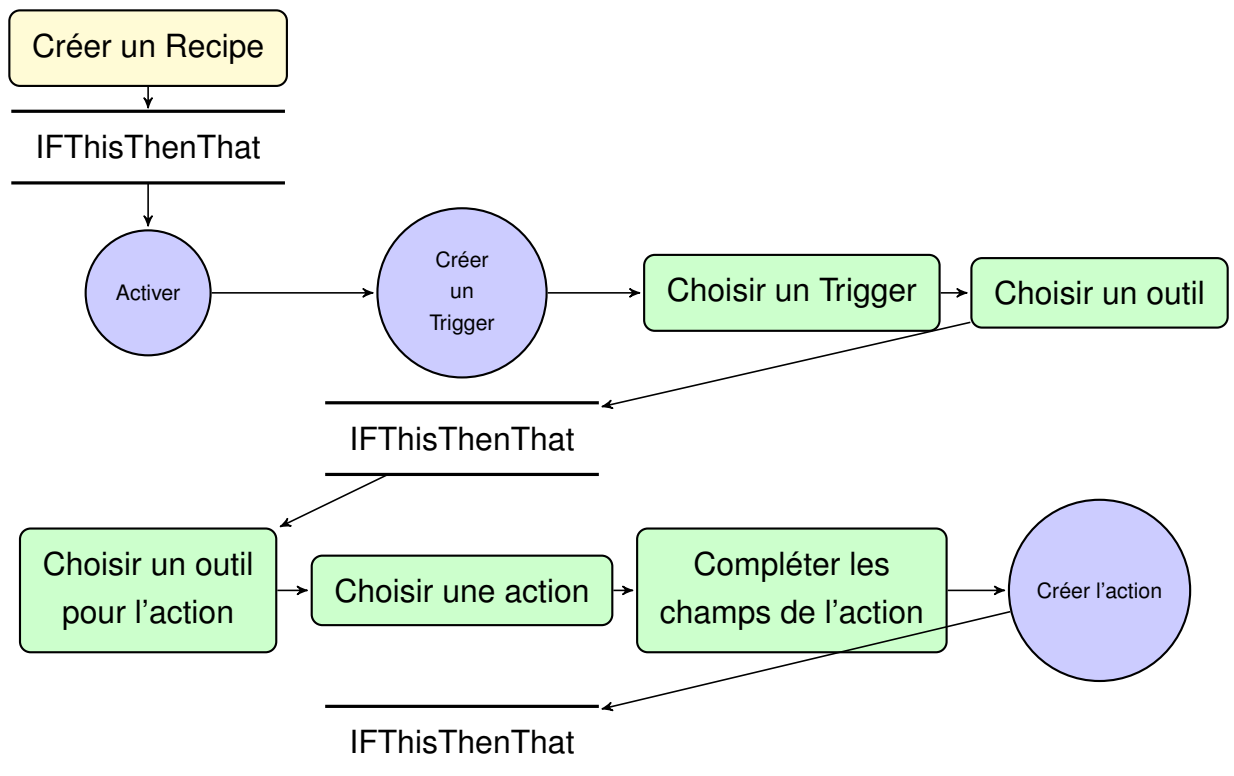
Créer un Recipe

IFThisThenThat

Activer

Créer un Trigger

Choisir un Trigger

Choisir un outil

IFThisThenThat

Choisir un outil pour l'action

Choisir une action

Compléter les champs de l'action

Créer l'action

IFThisThenThat